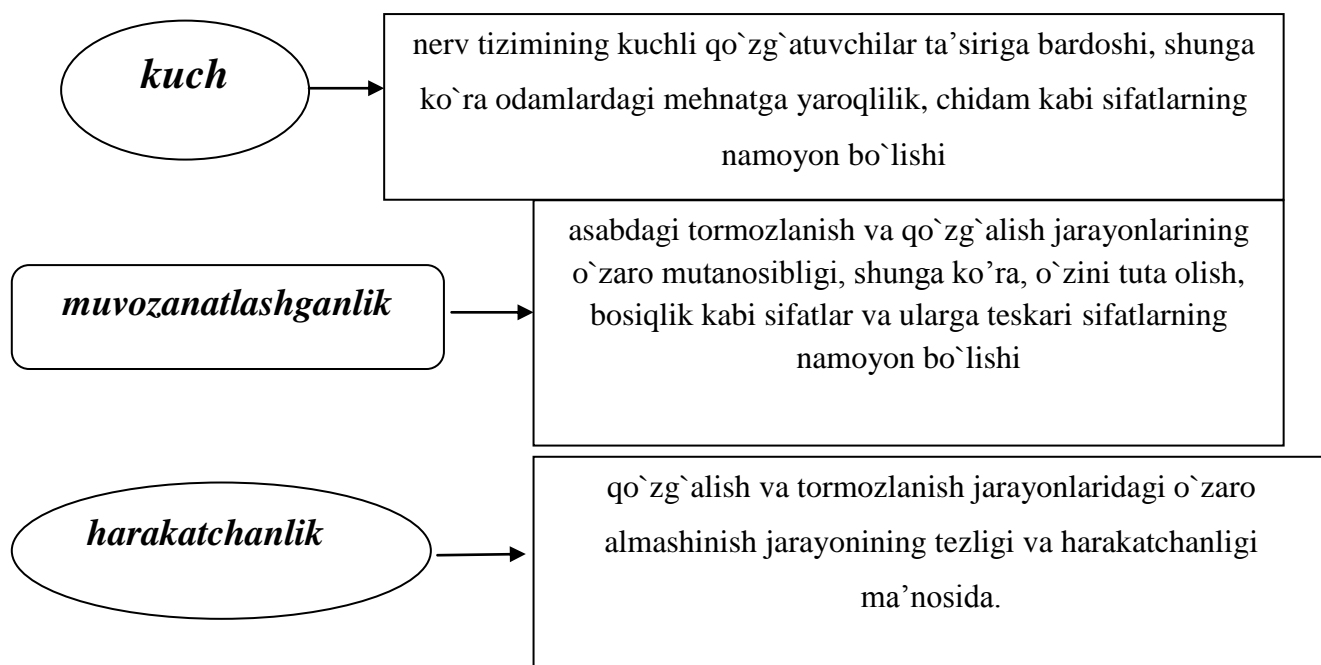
kuch

nerv tizimining kuchli qo`zg`atuvchilar ta'siriga bardoshi, shunga ko`ra odamlardagi mehnatga yaroqlilik, chidam kabi sifatlarning namoyon bo`lishi

muvozanatlashganlik

asabdagi tormozlanish va qo`zg`alish jarayonlarining o`zaro mutanosibligi, shunga ko'ra, o`zini tuta olish, bosiqlik kabi sifatlar va ularga teskari sifatlarning namoyon bo`lishi

harakatchanlik

qo`zg`alish va tormozlanish jarayonlaridagi o`zaro almashinish jarayonining tezligi va harakatchanligi ma'nosida.